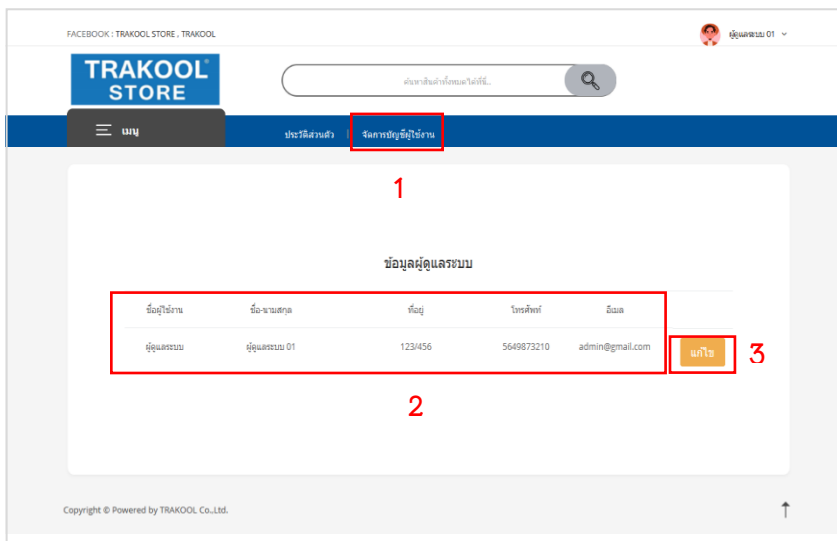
FACEBOOK : TRAKOOL STORE , TRAKOOL

ผู้ดูแลระบบ 01

TRAKOOL® STORE

ค้นหาสินค้าทั้งหมดได้ที่นี่...

เมนู

ประวัติส่วนตัว | จัดการบัญชีผู้ใช้งาน

1

ข้อมูลผู้ดูแลระบบ

| ชื่อผู้ใช้งาน | ชื่อ-นามสกุล | ที่อยู่ | โทรศัพท์ | อีเมล |
|---|---|---|---|---|
| ผู้ดูแลระบบ | ผู้ดูแลระบบ 01 | 123/456 | 5649873210 | admin@gmail.com |

แก้ไข

3

2

Copyright © Powered by TRAKOOL Co.,Ltd.

↑